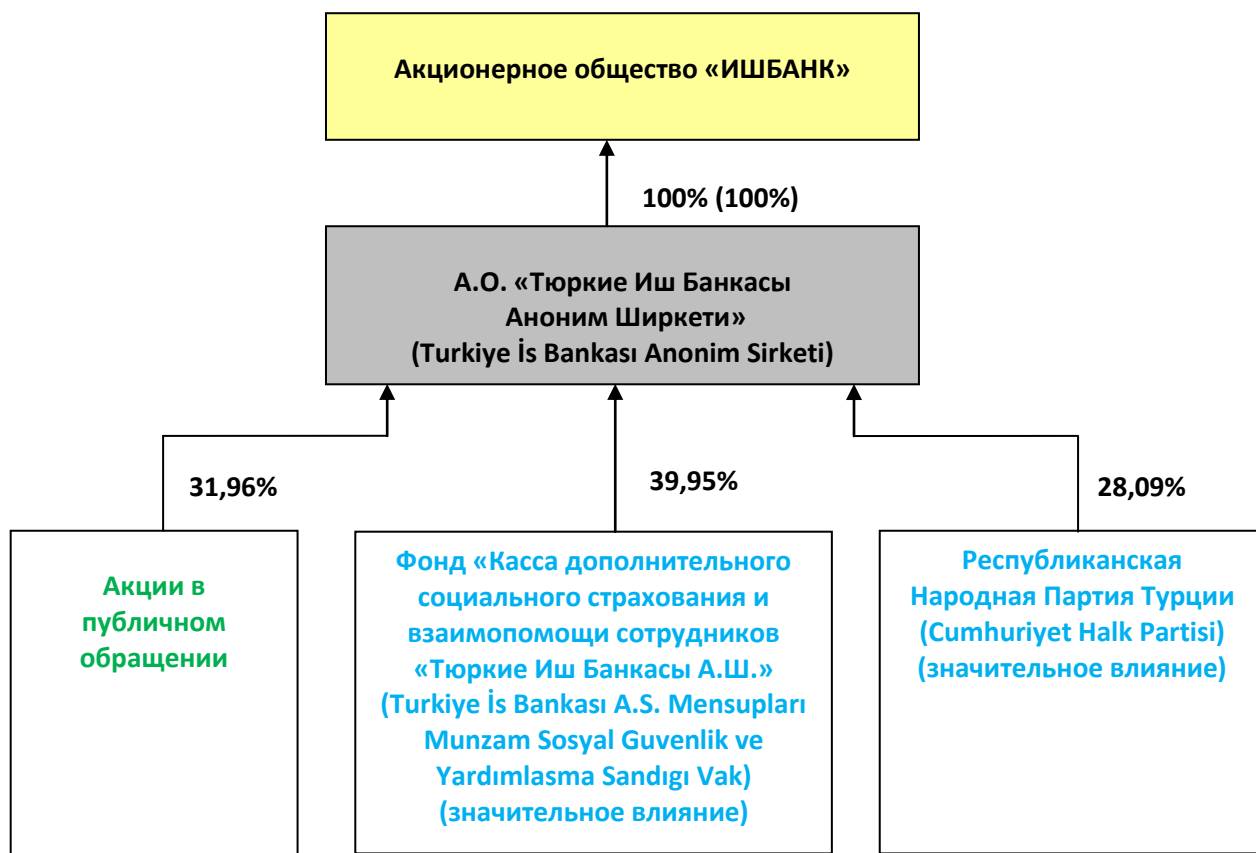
Акционерное общество «ИШБАНК»

100% (100%)

А.О. «Тюркие Иш Банкасы Аноним Ширкети» (Turkiye İs Bankası Anonim Sirketi)

31,96%

39,95%

28,09%

Акции в публичном обращении

Фонд «Касса дополнительного социального страхования и взаимопомощи сотрудников «Тюркие Иш Банкасы А.Ш.» (Turkiye İs Bankası A.S. Mensupları Munzam Sosyal Guvenlik ve Yardımlasma Sandıgı Vak) (значительное влияние)

Республиканская Народная Партия Турции (Cumhuriyet Halk Partisi) (значительное влияние)